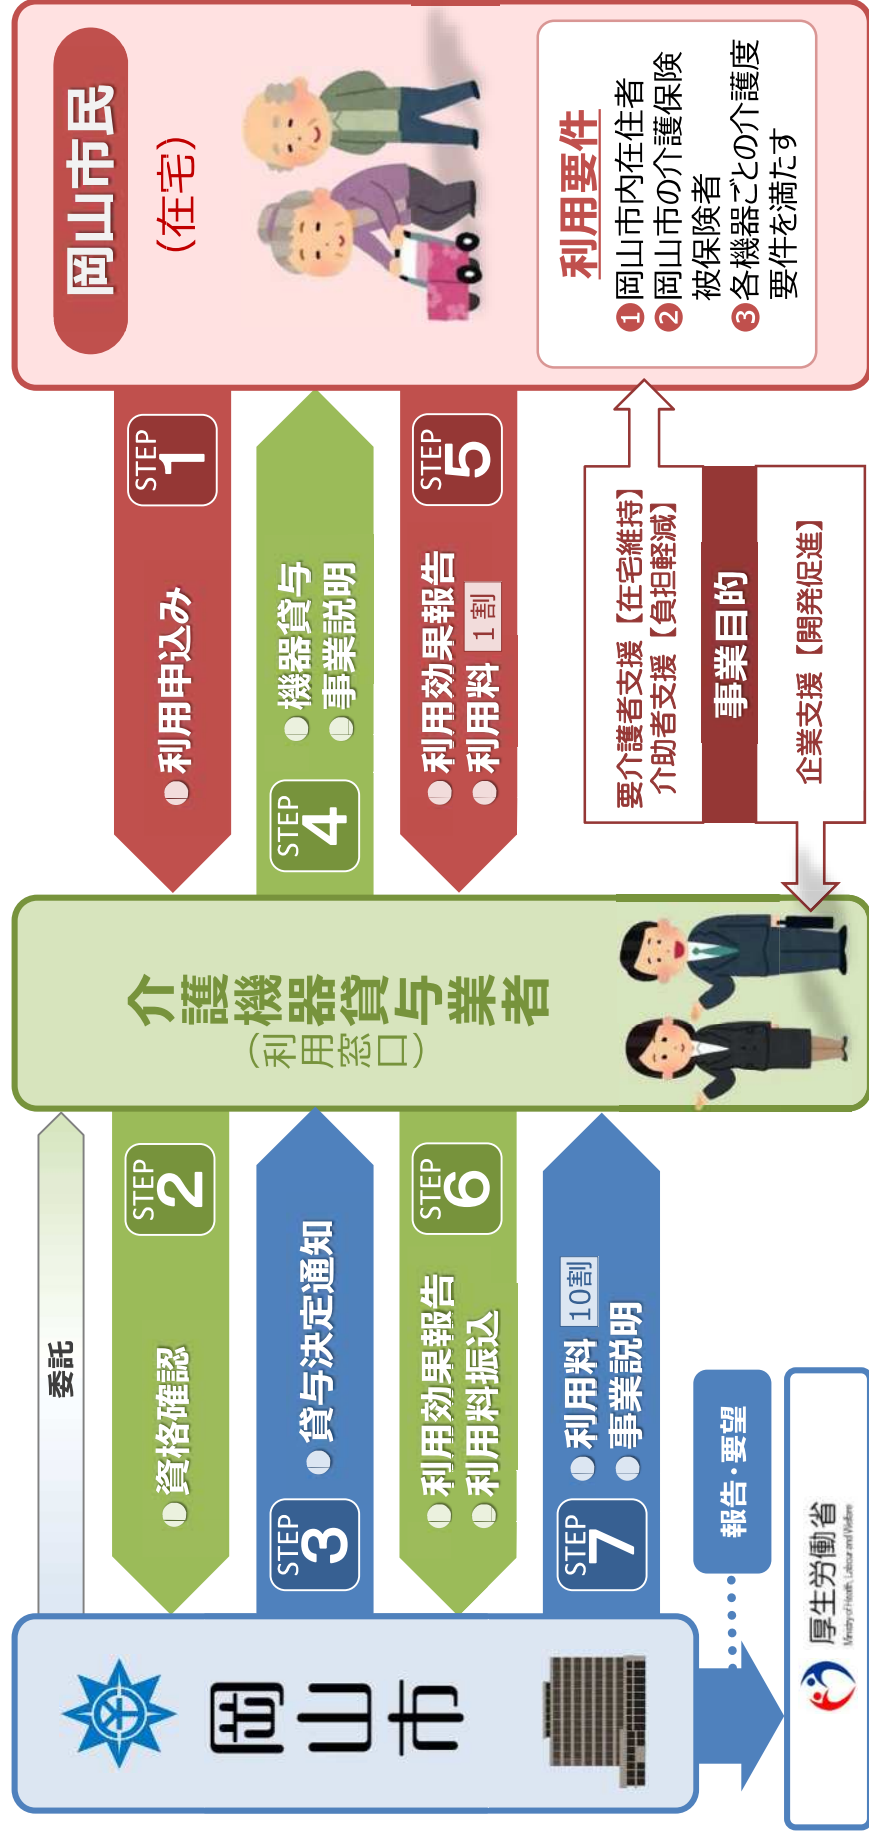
岡山市民
（在宅）

利用要件
❶岡山市内在住者
❷岡山市の介護保険被保険者
❸各機器ごとの介護度要件を満たす

STEP 1
●利用申込み

STEP 4
●機器貸与
●事業説明

STEP 5
●利用効果報告
●利用料 1割

要介護者支援【在宅維持】
介助者支援【負担軽減】
事業目的
企業支援【開発促進】

介護機器貸与業者
（利用窓口）

委託

STEP 2
●資格確認

STEP 3
●貸与決定通知

STEP 6
●利用効果報告
●利用料振込

STEP 7
●利用料 10割
●事業説明

報告・要望

岡山市

厚生労働省
Ministry of Health, Labour and Welfare